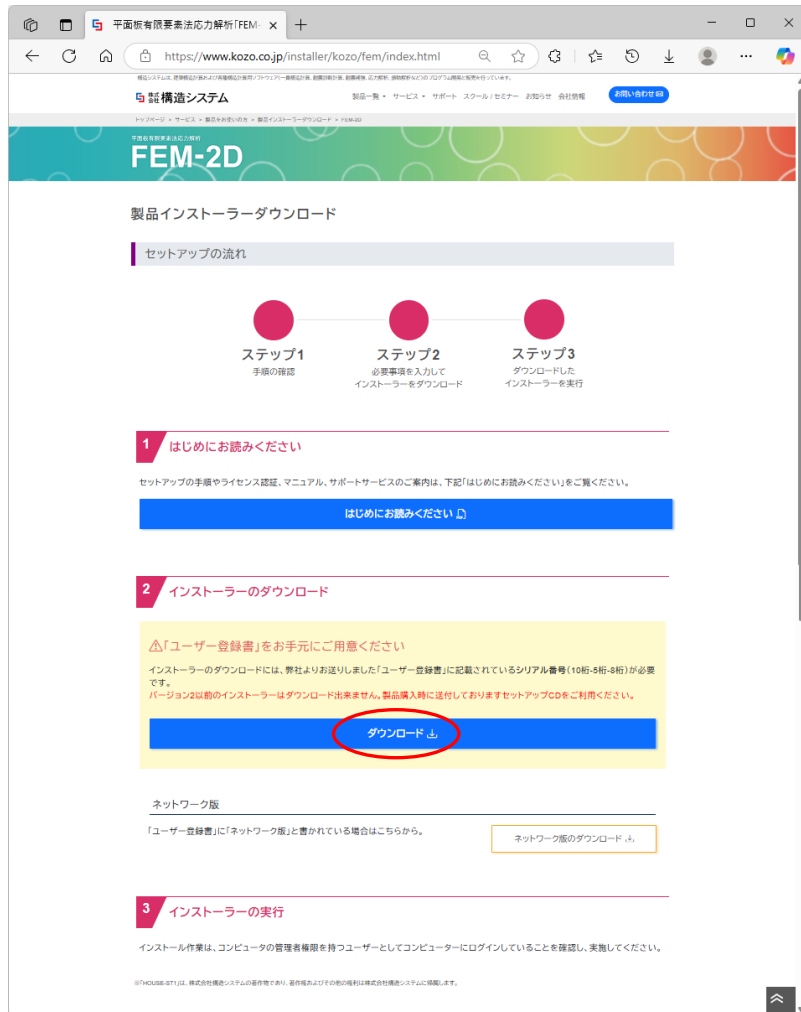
平面板有限要素法応力解析「FEM-

https://www.kozo.co.jp/installer/kozo/fem/index.html

構造システムは、建築構造計算および各種構造計算等用ソフトウェアー構造計算、耐震診断計算、耐震補強、応力解析、振動解析などのプログラム開発と販売を行っています。

株式会社 構造システム

製品一覧 サービス サポート スクール/セミナー お知らせ 会社情報 お問い合わせ

トップページ > サービス > 製品をお使いの方 > 製品インストーラーダウンロード > FEM-2D

平面板有限要素法応力解析
FEM-2D

製品インストーラーダウンロード

セットアップの流れ

ステップ1
手順の確認

ステップ2
必要事項を入力して
インストーラーをダウンロード

ステップ3
ダウンロードした
インストーラーを実行

1 はじめにお読みください

セットアップの手順やライセンス認証、マニュアル、サポートサービスのご案内は、下記「はじめにお読みください」をご覧ください。

はじめにお読みください

2 インストーラーのダウンロード

⚠「ユーザー登録書」をお手元にご用意ください

インストーラーのダウンロードには、弊社よりお送りしました「ユーザー登録書」に記載されているシリアル番号(10桁-5桁-8桁)が必要です。
バージョン2以前のインストーラーはダウンロード出来ません。製品購入時に送付しておりますセットアップCDをご利用ください。

ダウンロード

ネットワーク版

「ユーザー登録書」に「ネットワーク版」と書かれている場合はこちらから。

ネットワーク版のダウンロード

3 インストーラーの実行

インストール作業は、コンピュータの管理者権限を持つユーザーとしてコンピューターにログインしていることを確認し、実施してください。

※「HOUSE-ST1」は、株式会社構造システムの著作物であり、著作権およびその他の権利は株式会社構造システムに帰属します。